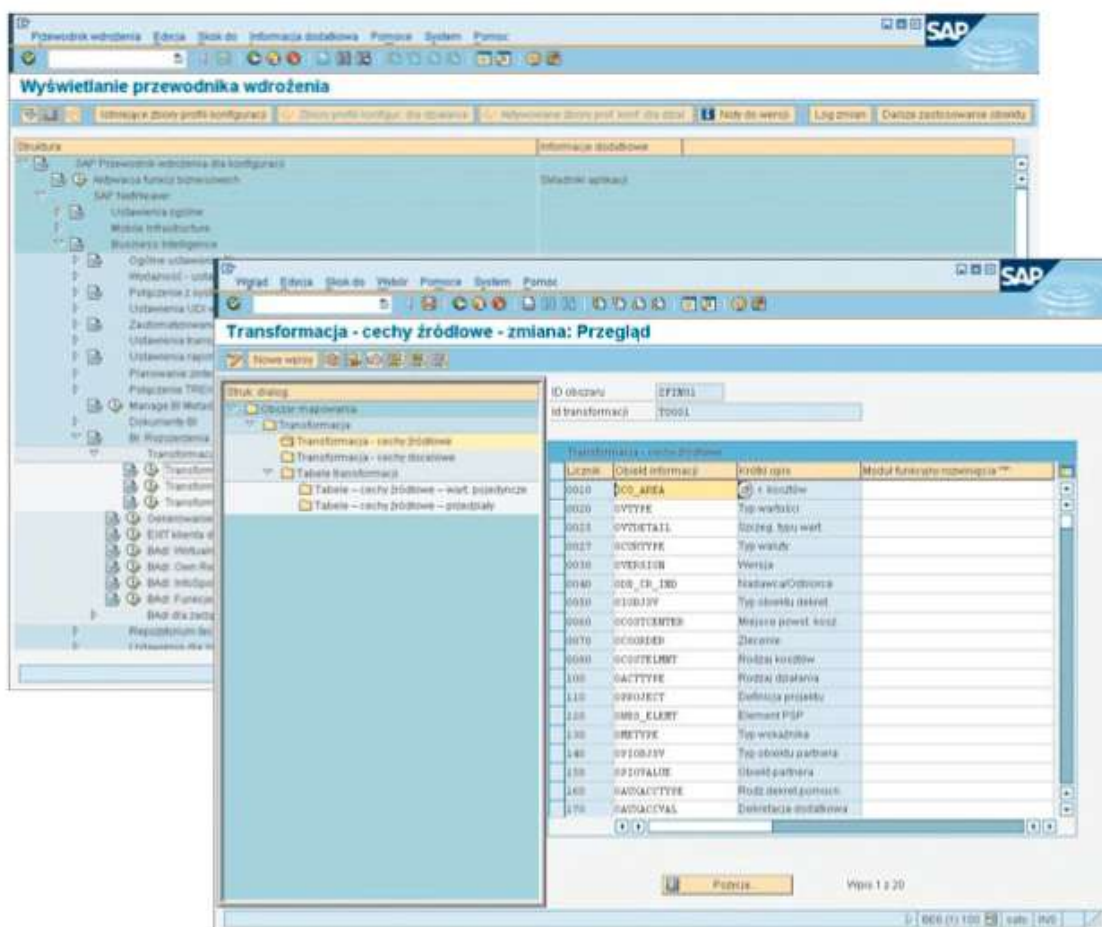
Przewodnik wdrożenia Edycja Skok do Informacja dodatkowa Pomoc System Pomoc

SAP

Wyświetlanie przewodnika wdrożenia

Istniejące zbiory profili konfiguracji | Zbiory profili konfigur. dla działania | Aktywowane zbiory prof. konf. dla dział. | Noty do wersji | Log zmian | Dalsze zastosowanie obiektu

| Struktura | Informacje dodatkowe |
|---|---|
| SAP Przewodnik wdrożenia dla konfiguracji | |
| Aktywacja funkcji biznesowych | Składniki aplikacji |
| SAP NetWeaver | |
| Ustawienia ogólne | |
| Mobile Infrastructure | |
| Business Intelligence | |
| Ogólne ustawien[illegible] | |
| Wydajność - usta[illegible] | |
| Połączenie z sys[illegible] | |
| Ustawienia UDI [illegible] | |
| Zautomatyzowan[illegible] | |
| Ustawienia trans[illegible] | |
| Ustawienia raport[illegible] | |
| Planowanie zinte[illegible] | |
| Połączenie TREX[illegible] | |
| Manage BI Metad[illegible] | |
| Dokumenty BI | |
| BI Rozszerzenia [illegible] | |
| Transformacj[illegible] | |
| Transform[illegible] | |
| Transform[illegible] | |
| Transform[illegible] | |
| Generowanie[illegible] | |
| EXIT klienta d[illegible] | |
| BAdI: Wirtualn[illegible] | |
| BAdI: Own Re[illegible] | |
| BAdI: InfoSpo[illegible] | |
| BAdI: Funkcje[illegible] | |
| BAdI dla zacią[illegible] | |
| Repozytorium tre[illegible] | |
| Ustawienia dla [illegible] | |

Widok Edycja Skok do Wybór Pomoce System Pomoc

SAP

Transformacja - cechy źródłowe - zmiana: Przegląd

Nowe wpisy

Struk. dialog.
Obszar mapowania
Transformacja
Transformacja - cechy źródłowe
Transformacja - cechy docelowe
Tabele transformacji
Tabele – cechy źródłowe – wart. pojedyncze
Tabele – cechy źródłowe – przedziały

ID obszaru ZFIN01
Id transformacji T0001

Transformacja - cechy źródłowe

| Licznik | Obiekt informacji | Krótki opis | Moduł funkcyjny rozwinięcia "*" |
|---|---|---|---|
| 0010 | 0CO_AREA | O. + kosztów | |
| 0020 | 0VTYPE | Typ wartości | |
| 0025 | 0VTDETAIL | Szczeg. typu wart. | |
| 0027 | 0CURTYPE | Typ waluty | |
| 0030 | 0VERSION | Wersja | |
| 0040 | 0DB_CR_IND | Nadawca/Odbiorca | |
| 0050 | 0IOBJSV | Typ obiektu dekret. | |
| 0060 | 0COSTCENTER | Miejsce powst. kosz | |
| 0070 | 0COORDER | Zlecenie | |
| 0080 | 0COSTELMNT | Rodzaj kosztów | |
| 100 | 0ACTTYPE | Rodzaj działania | |
| 110 | 0PROJECT | Definicja projektu | |
| 120 | 0WBS_ELEMT | Element PSP | |
| 130 | 0METYPE | Typ wskaźnika | |
| 140 | 0PIOBJSV | Typ obiektu partnera | |
| 150 | 0PIOVALUE | Obiekt partnera | |
| 160 | 0AUXACCTYPE | Rodz.dekret.pomocn. | |
| 170 | 0AUXACCVAL | Dekretacja dodatkowa | |

Pozycja...

Wpis 1 z 20

800 (1) 100 sato INS